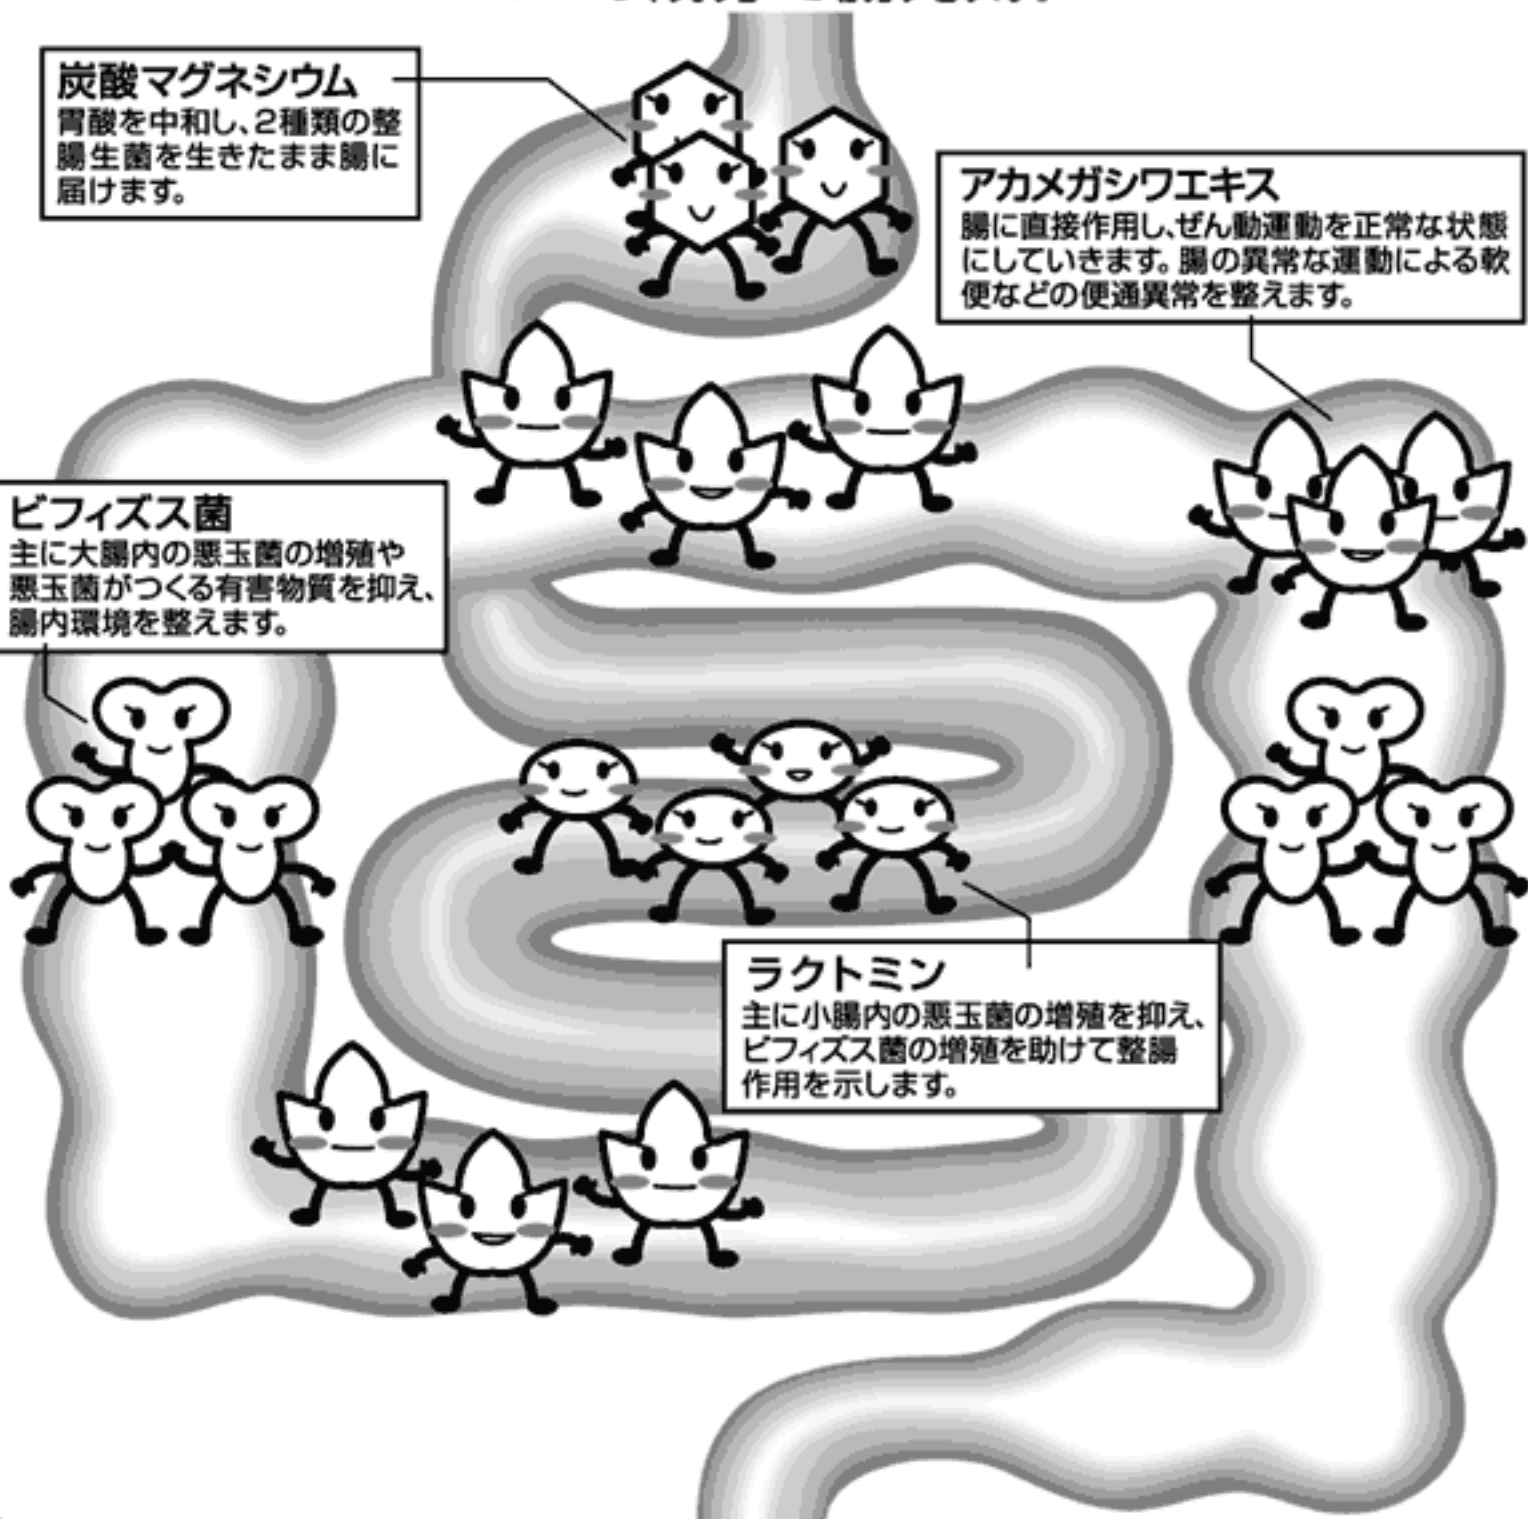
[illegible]

炭酸マグネシウム
胃酸を中和し、2種類の整腸生菌を生きたまま腸に届けます。

アカメガシワエキス
腸に直接作用し、ぜん動運動を正常な状態にしていきます。腸の異常な運動による軟便などの便通異常を整えます。

ビフィズス菌
主に大腸内の悪玉菌の増殖や悪玉菌がつくる有害物質を抑え、腸内環境を整えます。

ラクトミン
主に小腸内の悪玉菌の増殖を抑え、ビフィズス菌の増殖を助けて整腸作用を示します。